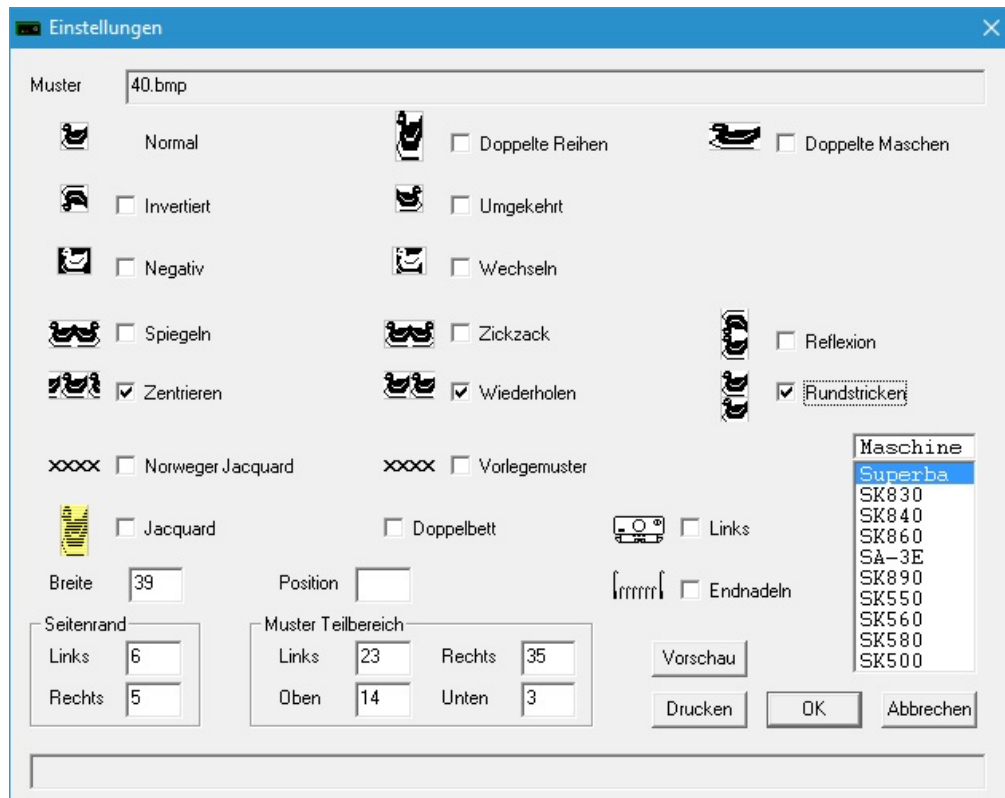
Einstellungen

Muster 40.bmp

Normal
Doppelte Reihen
Doppelte Maschen
Invertiert
Umgekehrt
Negativ
Wechseln
Spiegeln
Zickzack
Reflexion
Zentrieren
Wiederholen
Rundstricken
XXXX Norweger Jacquard
XXXX Vorlegemuster
Jacquard
Doppelbett
Links
Breite 39
Position
Endnadeln

Maschine
Superba
SK830
SK840
SK860
SA-3E
SK890
SK550
SK560
SK580
SK500

Seitenrand
Links 6
Rechts 5

Muster Teilbereich
Links 23
Rechts 35
Oben 14
Unten 3

Vorschau
Drucken
OK
Abbrechen